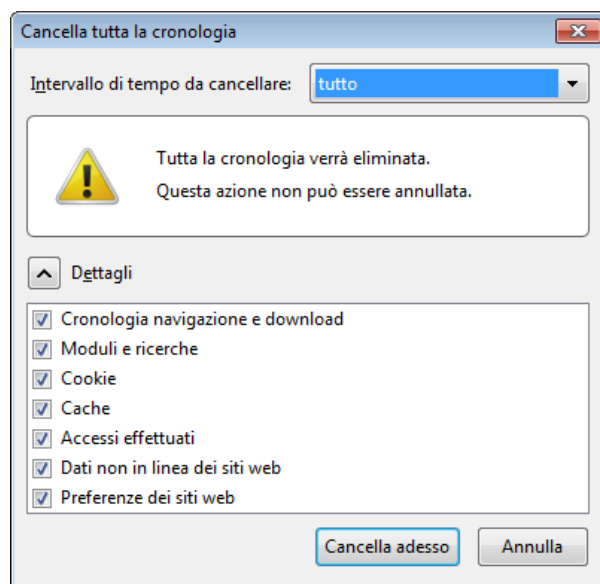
Cancella tutta la cronologia

Intervallo di tempo da cancellare: tutto

Tutta la cronologia verrà eliminata.
Questa azione non può essere annullata.

Dettagli

Cronologia navigazione e download
Moduli e ricerche
Cookie
Cache
Accessi effettuati
Dati non in linea dei siti web
Preferenze dei siti web

Cancella adesso
Annulla